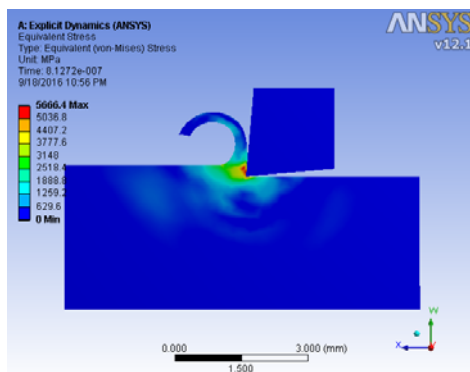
A: Explicit Dynamics (ANSYS)
Equivalent Stress
Type: Equivalent (von-Mises) Stress
Unit: MPa
Time: 8.1272e-007
9/18/2016 10:56 PM

ANSYS
v12.1

5666.4 Max
5036.8
4407.2
3777.6
3148
2518.4
1888.8
1259.2
629.6
0 Min

0.000
1.500
3.000 (mm)

Y
X
Z